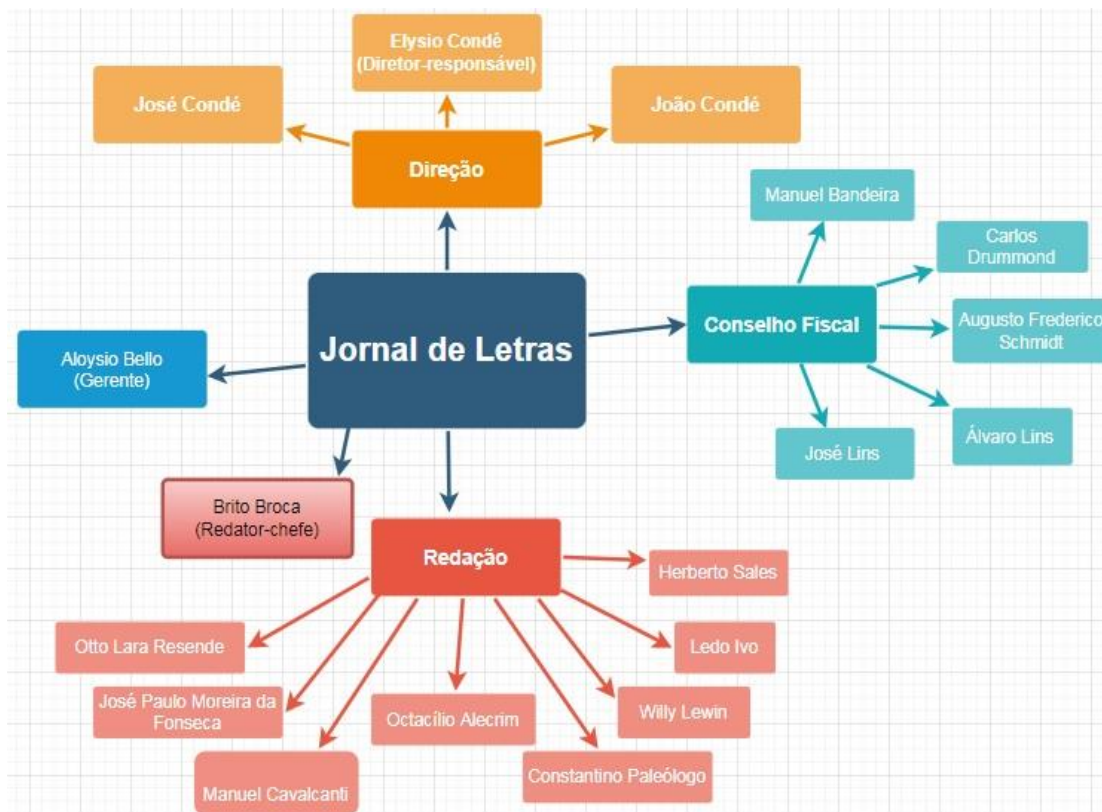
Elysio Condé
(Diretor-responsável)

José Condé

João Condé

Direção

Manuel Bandeira

Carlos
Drummond

Jornal de Letras

Conselho Fiscal

Augusto Frederico
Schmidt

Aloysio Bello
(Gerente)

José Lins

Álvaro Lins

Brito Broca
(Redator-chefe)

Redação

Herberto Sales

Otto Lara Resende

Ledo Ivo

José Paulo Moreira da
Fonseca

Octacílio Alecrim

Willy Lewin

Manuel Cavalcanti

Constantino Paleólogo